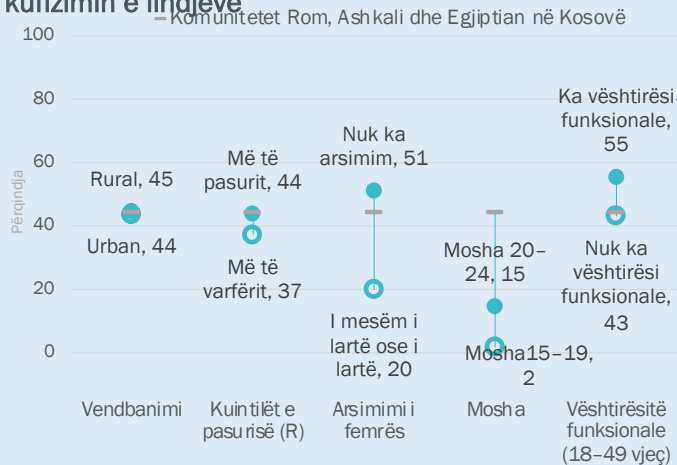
kufizimin e lindjeve
Komunitetet Rom, Ashkali dhe Egjiptian në Kosovë

100
80
60
40
20
0

Përqindja

Rural, 45
Urban, 44
Më të pasurit, 44
Më të varfërit, 37
Nuk ka arsimim, 51
I mesëm i lartë ose i lartë, 20
Mosha 20–24, 15
Mosha15–19, 2
Ka vështirësi funksionale, 55
Nuk ka vështirësi funksionale, 43

Vendbanimi
Kuintilët e pasurisë (R)
Arsimimi i femrës
Mosha
Vështirësitë funksionale (18–49 vjeç)